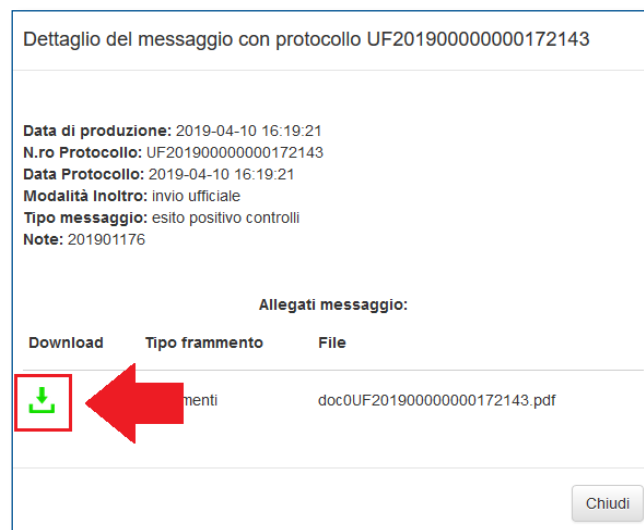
Dettaglio del messaggio con protocollo UF20190000000172143

Data di produzione: 2019-04-10 16:19:21
N.ro Protocollo: UF20190000000172143
Data Protocollo: 2019-04-10 16:19:21
Modalità Inoltro: invio ufficiale
Tipo messaggio: esito positivo controlli
Note: 201901176

Allegati messaggio:

| Download | Tipo frammento | File |
|---|---|---|
| | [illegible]menti | doc0UF20190000000172143.pdf |

Chiudi